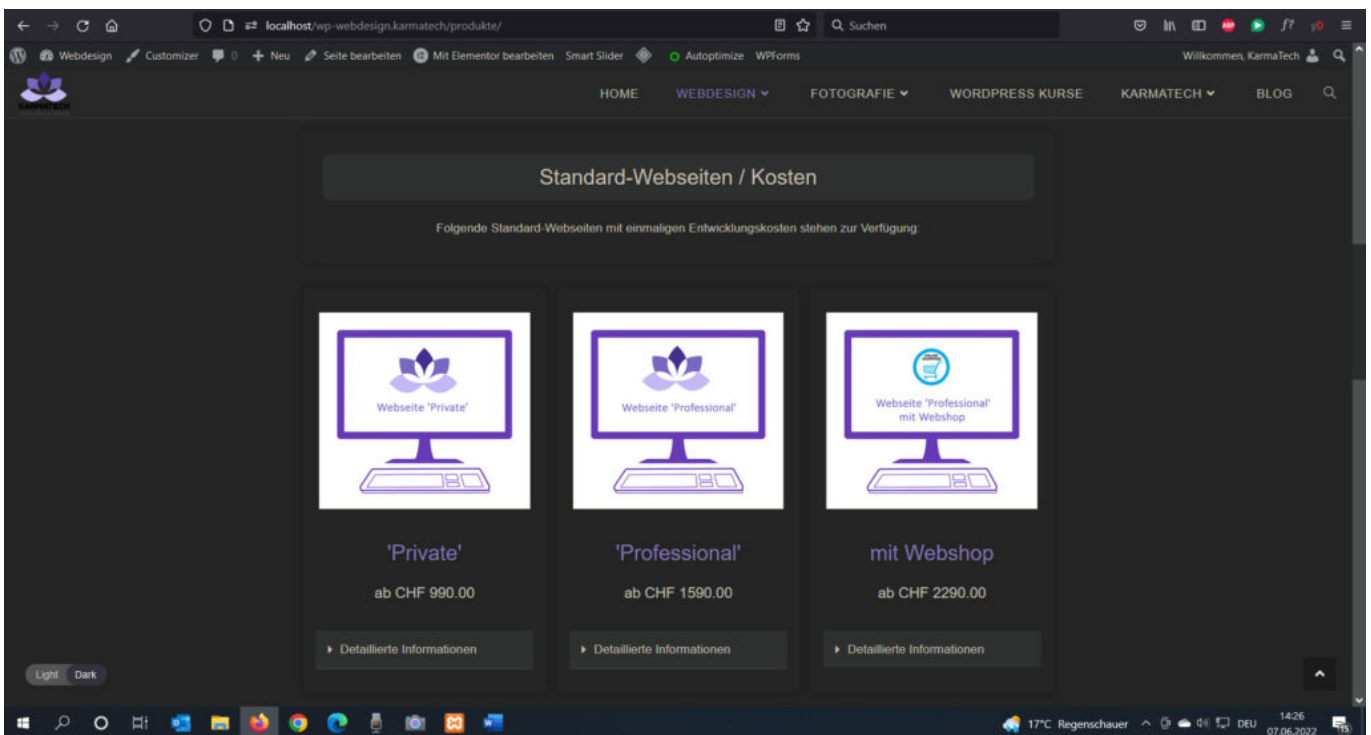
localhost/wp-webdesign.karmatech/produkte/

Suchen

Webdesign Customizer 0 Neu Seite bearbeiten Mit Elementor bearbeiten Smart Slider Autoptimize WPForms

Willkommen, KarmaTech

HOME WEBDESIGN FOTOGRAFIE WORDPRESS KURSE KARMATECH BLOG

Standard-Webseiten / Kosten

Folgende Standard-Webseiten mit einmaligen Entwicklungskosten stehen zur Verfügung:

Webseite 'Private'

'Private'

ab CHF 990.00

Detaillierte Informationen

Webseite 'Professional'

'Professional'

ab CHF 1590.00

Detaillierte Informationen

Webseite 'Professional' mit Webshop

mit Webshop

ab CHF 2290.00

Detaillierte Informationen

Light Dark

17°C Regenschauer DEU 14:26 07.06.2022